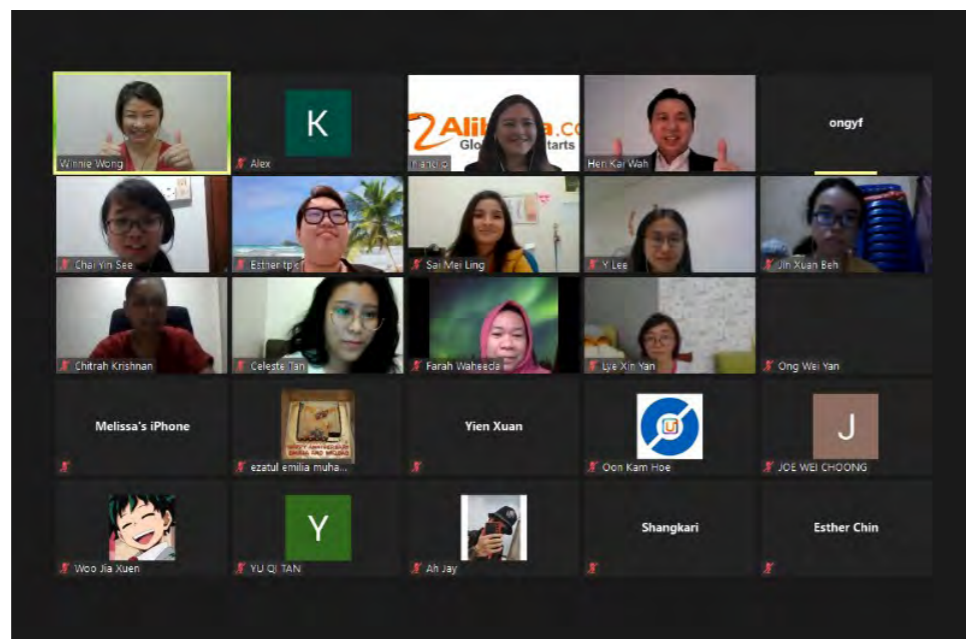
Winnie Wong

K

Alex

Alibaba.co
Glo starts

Francis

Hen Kar Wah

ongyf

Chai Yin See

Esther tpc

Sai Mei Ling

Y Lee

Jin Xuan Beh

Chitrah Krishnan

Celeste Tan

Farah Waheeda

Lye Xin Yan

Ong Wei Yan

Melissa's iPhone

ezatul emilia muha...

Yien Xuan

Oon Kam Hoe

J

JOE WEI CHOONG

Woo Jia Xuen

Y

YU QI TAN

Ah Jay

Shangkari

Esther Chin